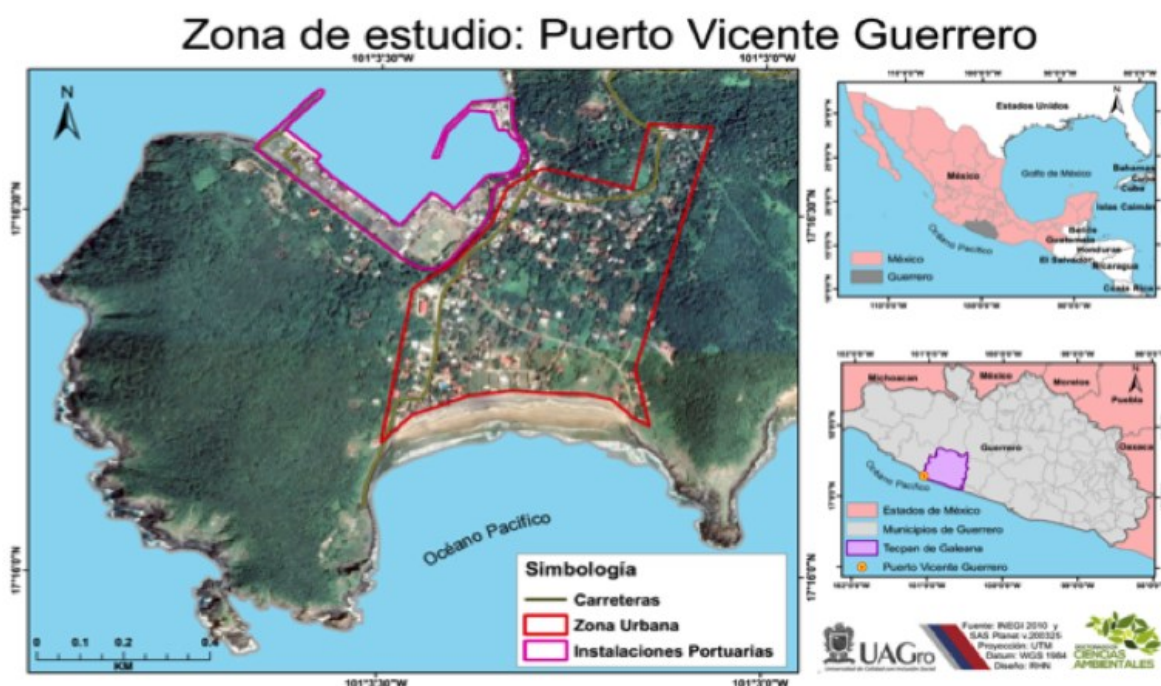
Zona de estudio: Puerto Vicente Guerrero

101°3'30"W

101°3'0"W

N

17°16'30"N

17°16'30"N

17°16'0"N

17°16'0"N

Océano Pacífico

Simbología

Carreteras

Zona Urbana

Instalaciones Portuarias

0 0.1 0.2 0.4

KM

101°3'30"W

101°3'0"W

Estados Unidos

México

Golfo de México

Bahamas

Cuba

Islas Caimán

Belice

Guatemala

Honduras

El Salvador

Nicaragua

Costa Rica

Océano Pacífico

México

Guerrero

Michoacan

México

Morelos

Puebla

Guerrero

Oaxaca

Océano Pacífico

Estados de México

Municipios de Guerrero

Tecpan de Galeana

Puerto Vicente Guerrero

UAGro

Fuente: INEGI 2010 y SAS Planet v.200325 Proyección: UTM Datum: WGS 1984 Diseño: RHN

CIENCIAS AMBIENTALES